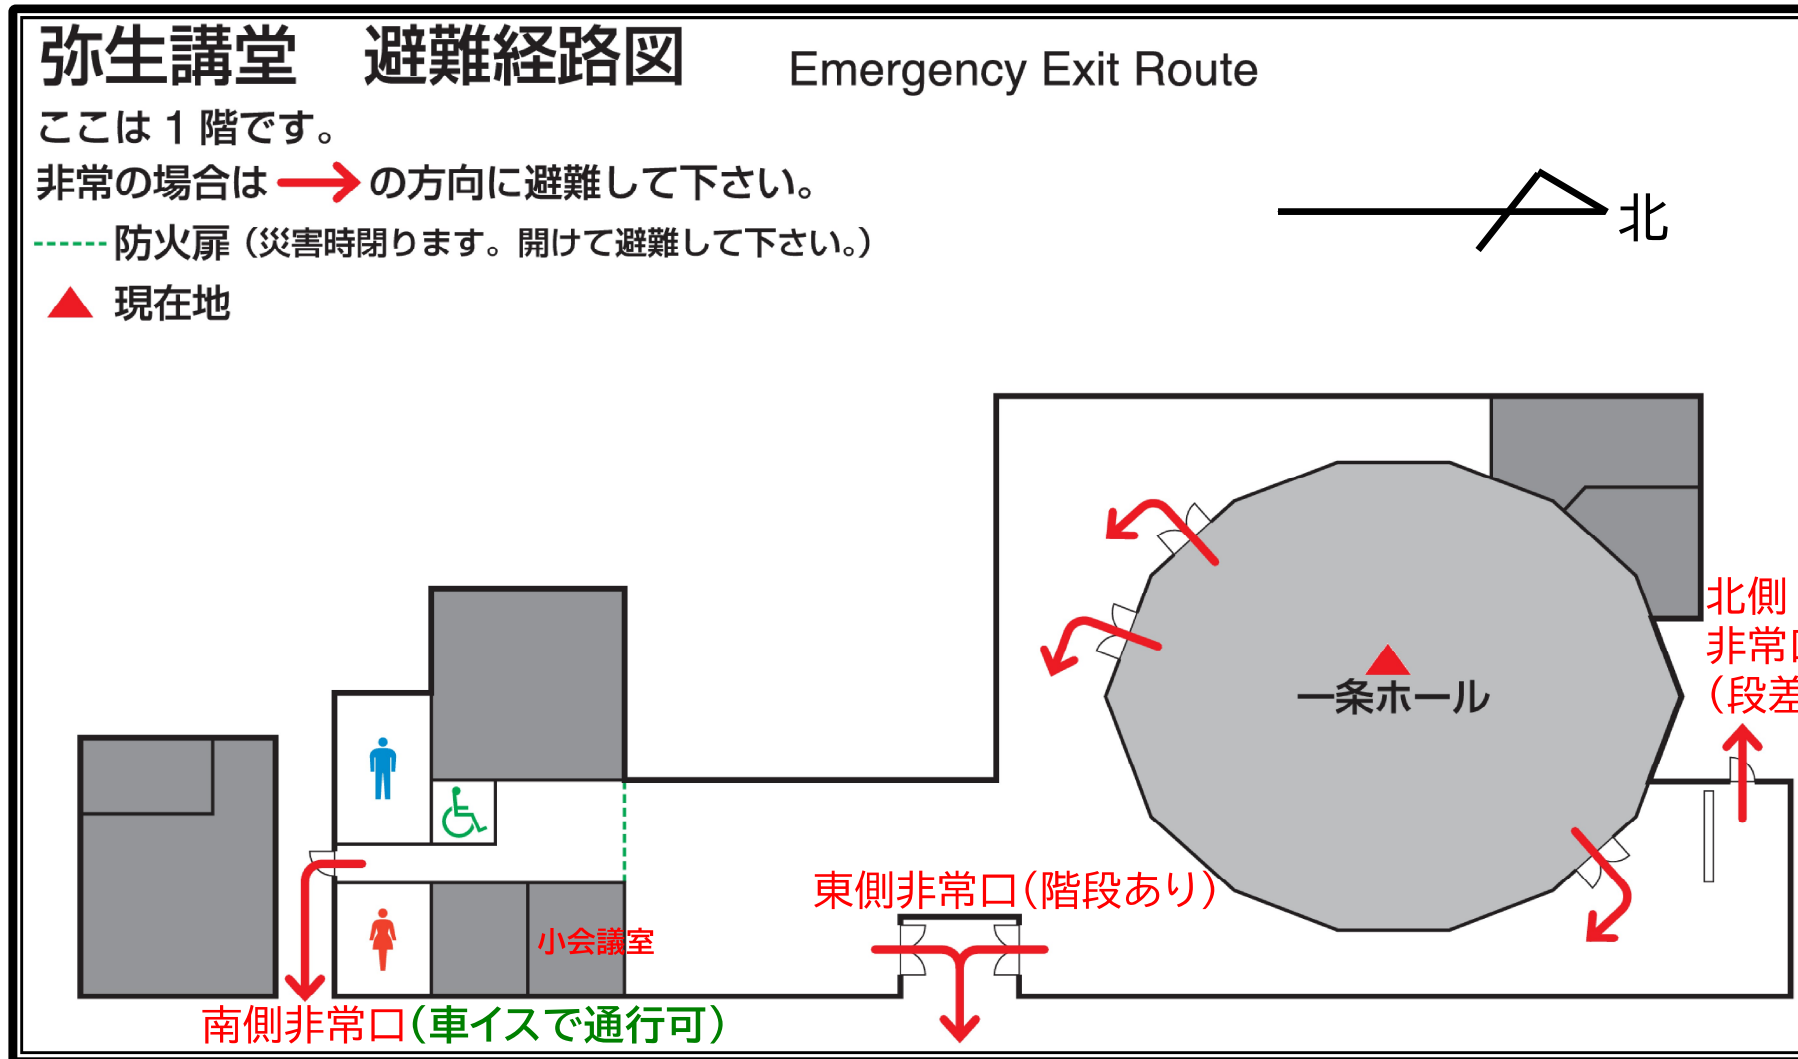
弥生講堂　避難経路図

Emergency Exit Route

ここは１階です。

非常の場合は の方向に避難して下さい。

防火扉（災害時閉ります。開けて避難して下さい。）

現在地

北

一条ホール

北側
非常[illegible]
（段差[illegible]

東側非常口（階段あり）

小会議室

南側非常口（車イスで通行可）